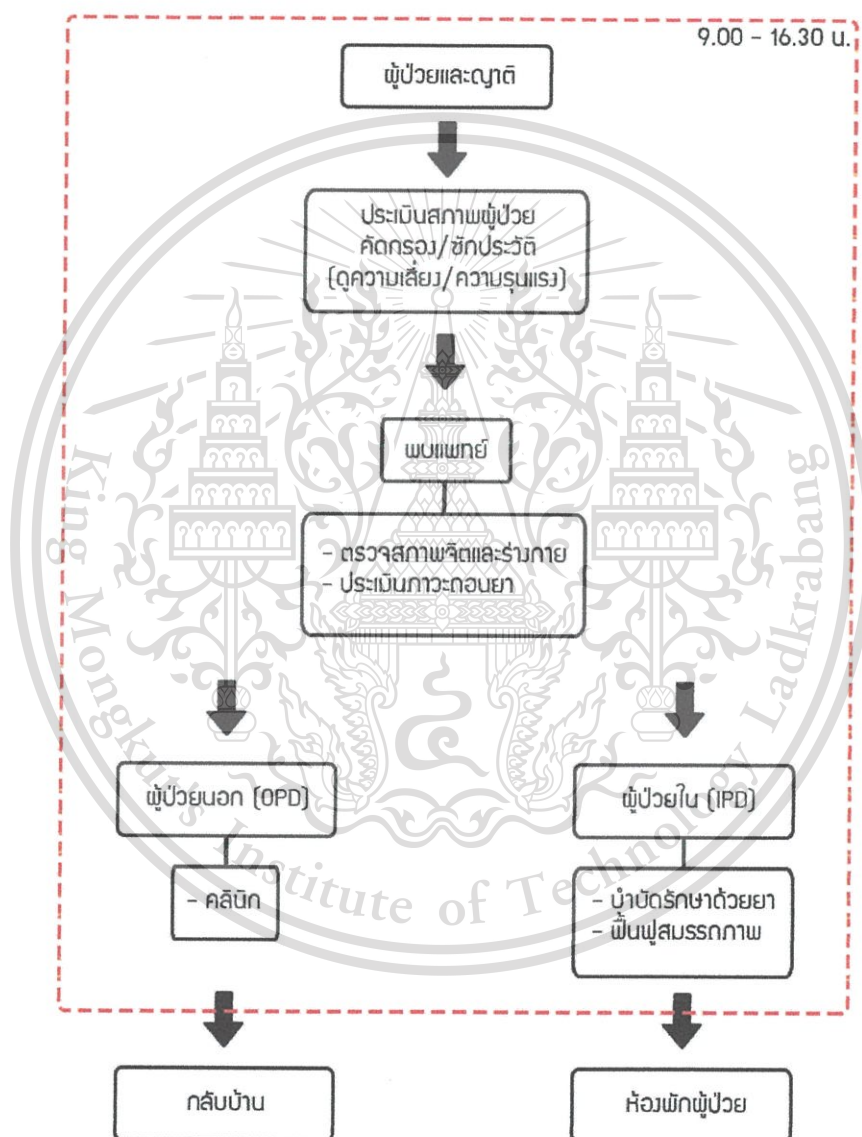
9.00 – 16.30 น.

ผู้ป่วยและญาติ

ประเมินสภาพผู้ป่วย
คัดกรอง/ซักประวัติ
(ดูความเสี่ยง/ความรุนแรง)

พบแพทย์

- ตรวจสภาพจิตและร่างกาย
- ประเมินภาวะถอนยา

ผู้ป่วยนอก (OPD)

- คลินิก

ผู้ป่วยใน (IPD)

- บำบัดรักษาด้วยยา
- ฟื้นฟูสมรรถภาพ

กลับบ้าน

ห้องพักผู้ป่วย

King Mongkut's Institute of Technology Ladkrabang